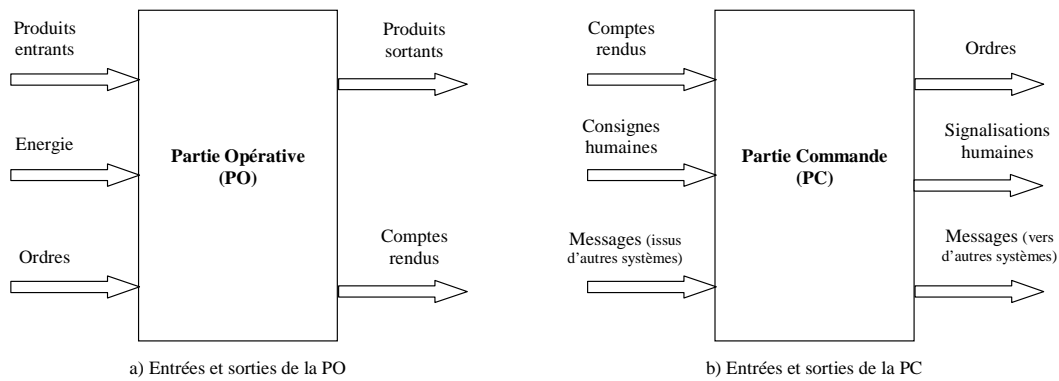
Produits entrants

Energie

Ordres

Partie Opérative (PO)

Produits sortants

Comptes rendus

a) Entrées et sorties de la PO

Comptes rendus

Consignes humaines

Messages (issus d'autres systèmes)

Partie Commande (PC)

Ordres

Signalisations humaines

Messages (vers d'autres systèmes)

b) Entrées et sorties de la PC